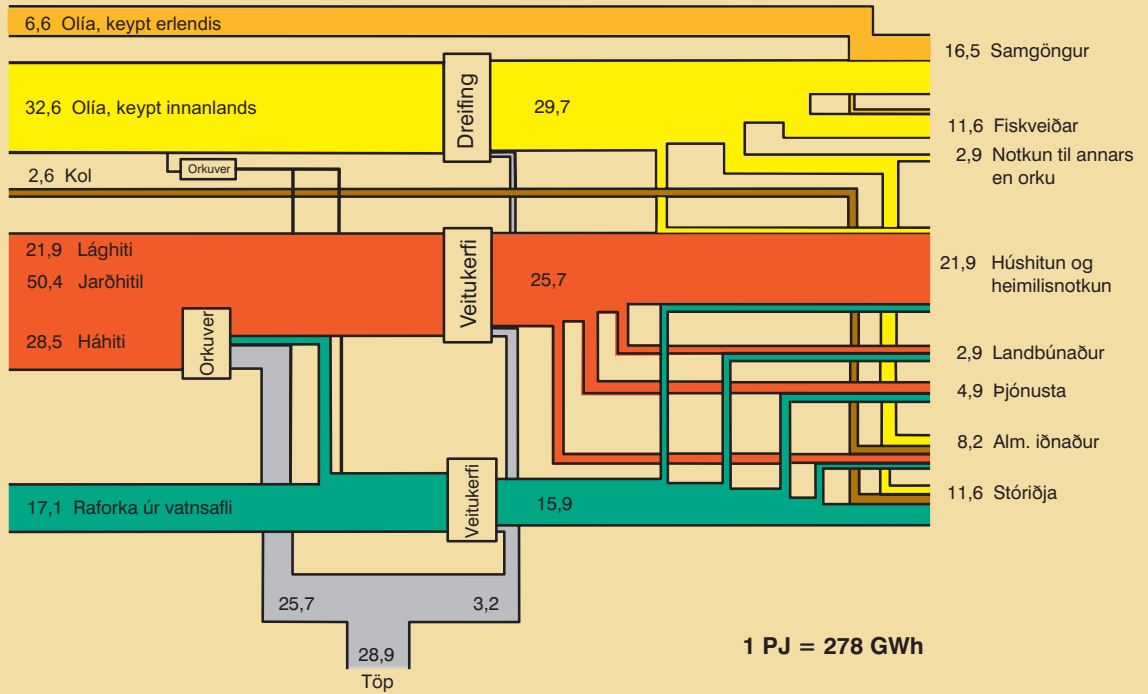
6,6 Olía, keypt erlendis

16,5 Samgöngur

32,6 Olía, keypt innanlands

Dreifing

29,7

11,6 Fiskveiðar

2,9 Notkun til annars en orku

Orkuver

2,6 Kol

21,9 Lághiti

50,4 Jarðhitil

Veitukerfi

25,7

21,9 Húshitun og heimilisnotkun

28,5 Háhiti

Orkuver

2,9 Landbúnaður

4,9 Þjónusta

8,2 Alm. iðnaður

Veitukerfi

11,6 Stóriðja

17,1 Raforka úr vatnsafli

15,9

25,7

3,2

28,9

Töp

1 PJ = 278 GWh